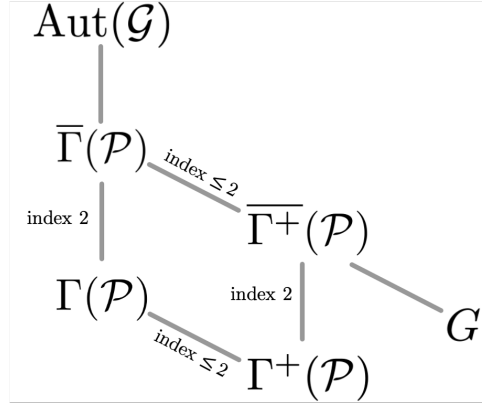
$\mathrm{Aut}(\mathcal{G})$

$\overline{\Gamma}(\mathcal{P})$

index $\leq 2$

index 2

$\overline{\Gamma^{+}}(\mathcal{P})$

$\Gamma(\mathcal{P})$

index 2

$G$

index $\leq 2$

$\Gamma^{+}(\mathcal{P})$